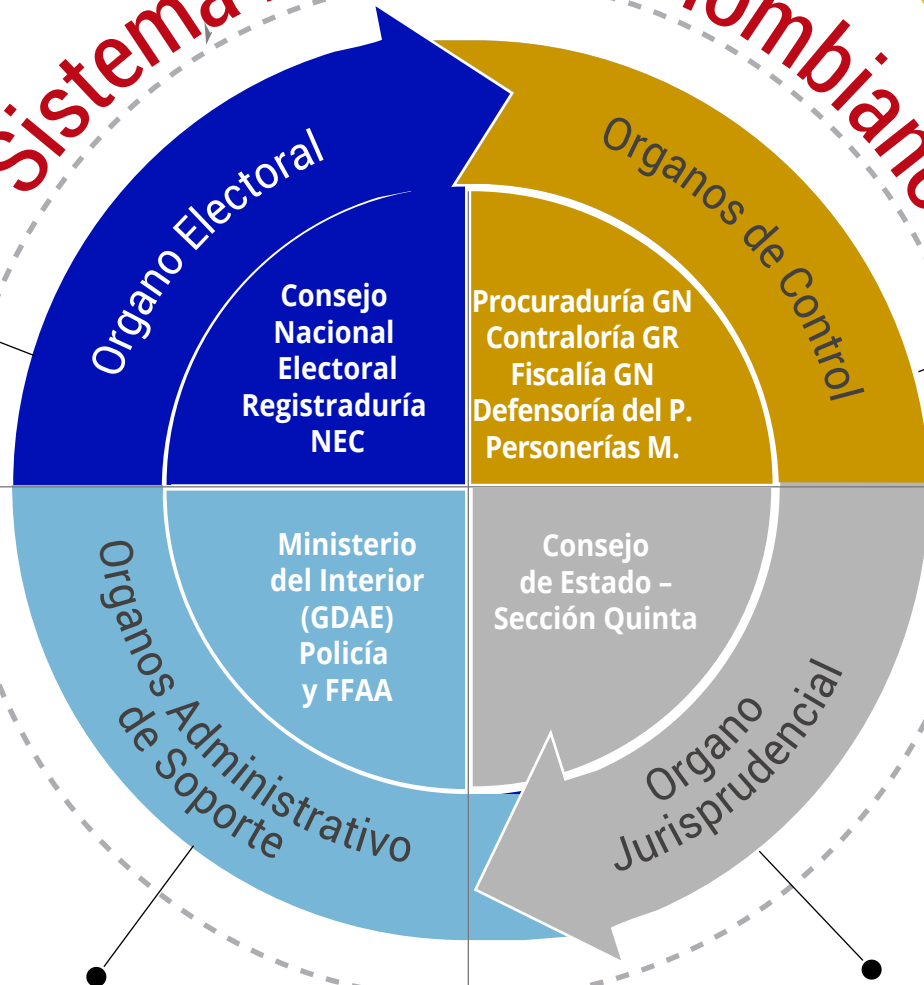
Sistema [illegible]lombiano

Organo Electoral

Consejo Nacional Electoral Registraduría NEC

Organos de Control

Procuraduría GN
Contraloría GR
Fiscalía GN
Defensoría del P.
Personerías M.

Organos Administrativo de Soporte

Ministerio del Interior (GDAE) Policía y FFAA

Organo Jurisprudencial

Consejo de Estado – Sección Quinta